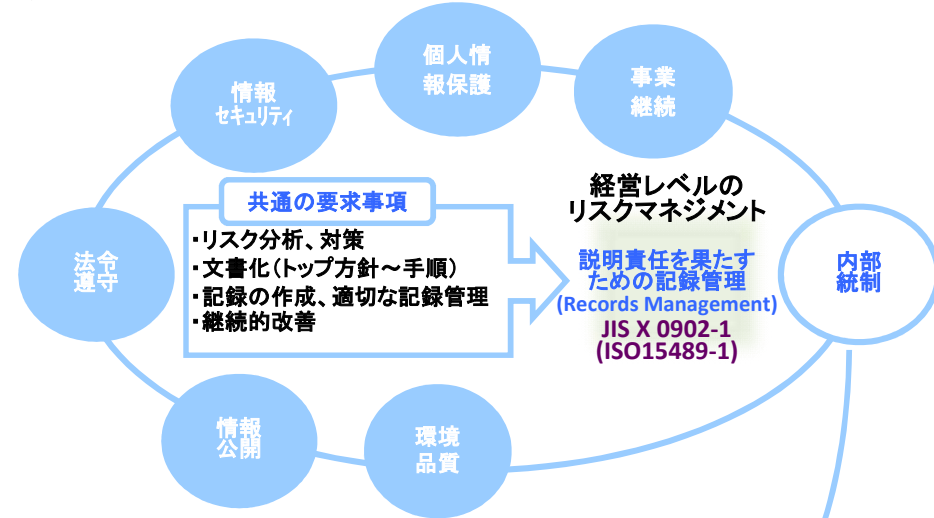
情報
セキュリティ

個人情
報保護

事業
継続

法令
遵守

共通の要求事項

・リスク分析、対策
・文書化(トップ方針～手順)
・記録の作成、適切な記録管理
・継続的改善

経営レベルの
リスクマネジメント

説明責任を果たす
ための記録管理
(Records Management)
JIS X 0902-1
(ISO15489-1)

内部
統制

情報
公開

環境
品質